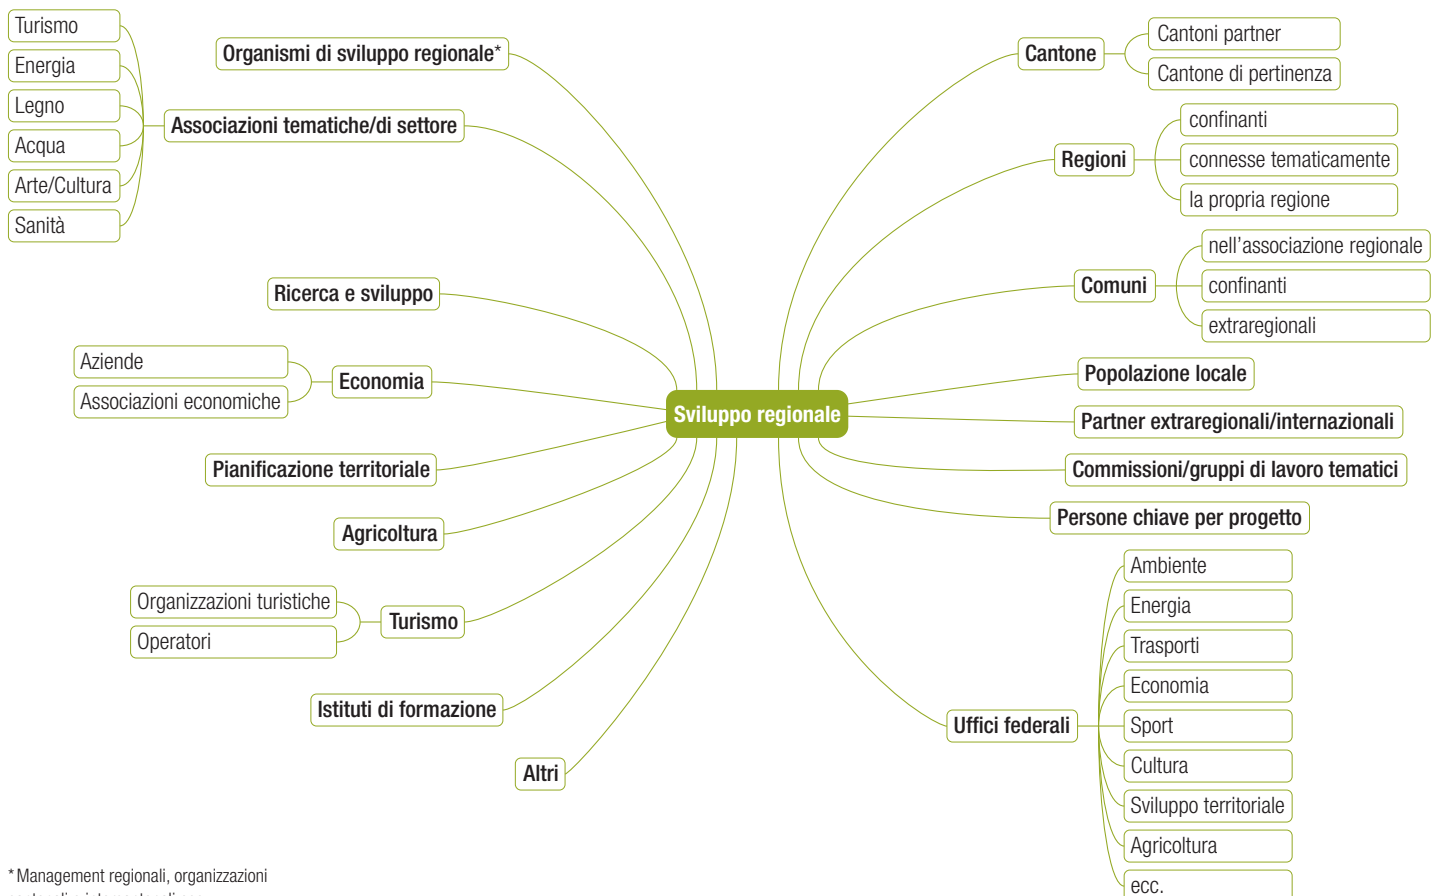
Sviluppo regionale

Organismi di sviluppo regionale*

Associazioni tematiche/di settore
Turismo
Energia
Legno
Acqua
Arte/Cultura
Sanità

Ricerca e sviluppo

Economia
Aziende
Associazioni economiche

Pianificazione territoriale

Agricoltura

Turismo
Organizzazioni turistiche
Operatori

Istituti di formazione

Altri

Cantone
Cantoni partner
Cantone di pertinenza

Regioni
confinanti
connesse tematicamente
la propria regione

Comuni
nell'associazione regionale
confinanti
extraregionali

Popolazione locale

Partner extraregionali/internazionali

Commissioni/gruppi di lavoro tematici

Persone chiave per progetto

Uffici federali
Ambiente
Energia
Trasporti
Economia
Sport
Cultura
Sviluppo territoriale
Agricoltura
ecc.

* Management regionali, organizzazioni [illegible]